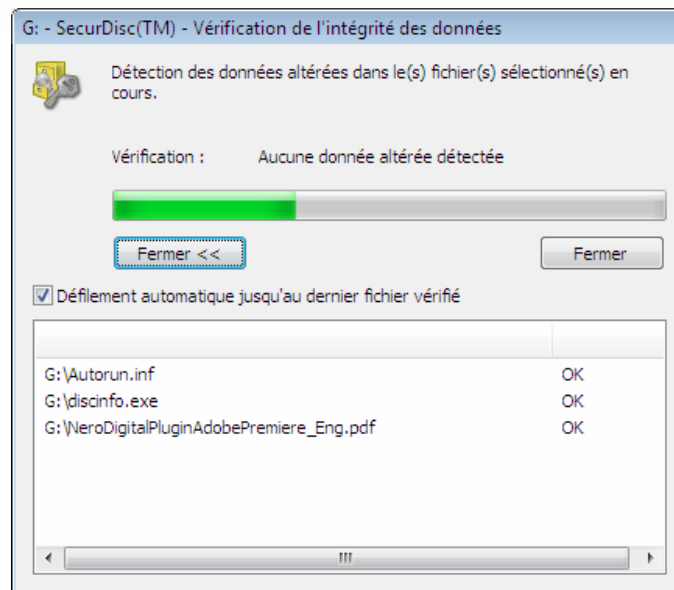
G: - SecurDisc(TM) - Vérification de l'intégrité des données

Détection des données altérées dans le(s) fichier(s) sélectionné(s) en cours.

Vérification : Aucune donnée altérée détectée

Fermer <<

Fermer

Défilement automatique jusqu'au dernier fichier vérifié

| | |
|---|---|
| G:\Autorun.inf | OK |
| G:\discinfo.exe | OK |
| G:\NeroDigitalPluginAdobePremiere_Eng.pdf | OK |